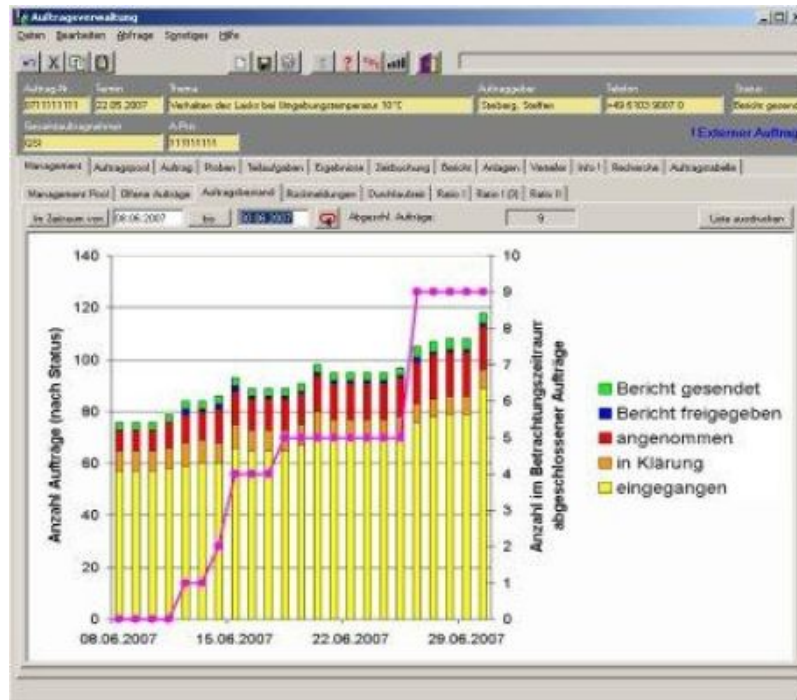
Auftragsverwaltung

Daten Bearbeiten Abfrage Sonstiges Hilfe

Auftrag-Nr. Termin Thema Auftraggeber Telefon Status
071111111 22.05.2007 Verhalten des Lacks bei Umgebungstemperatur 10°C Seeberg, Steffen +49 6103 9007 0 Bericht gesend

Gesamtauftragnehmer A-Pos
QSI 911111111

! Externer Auftrag

Management | Auftragspool | Auftrag | Proben | Teilaufgaben | Ergebnisse | Zeitbuchung | Bericht | Anlagen | Verteiler | Info ! | Recherche | Auftragstabelle

Management Pool | Offene Aufträge | Auftragsbestand | Rückmeldungen | Durchlaufzeit | Ratio I | Ratio I (3) | Ratio II

Im Zeitraum von 08.06.2007 bis 03.06.2007 Abgeschl. Aufträge 9 Liste ausdrucken

Anzahl Aufträge (nach Status)

Anzahl im Betrachtungszeitraum abgeschlossener Aufträge

140
120
100
80
60
40
20
0

10
9
8
7
6
5
4
3
2
1
0

08.06.2007 15.06.2007 22.06.2007 29.06.2007

Bericht gesendet
Bericht freigegeben
angenommen
in Klärung
eingegangen